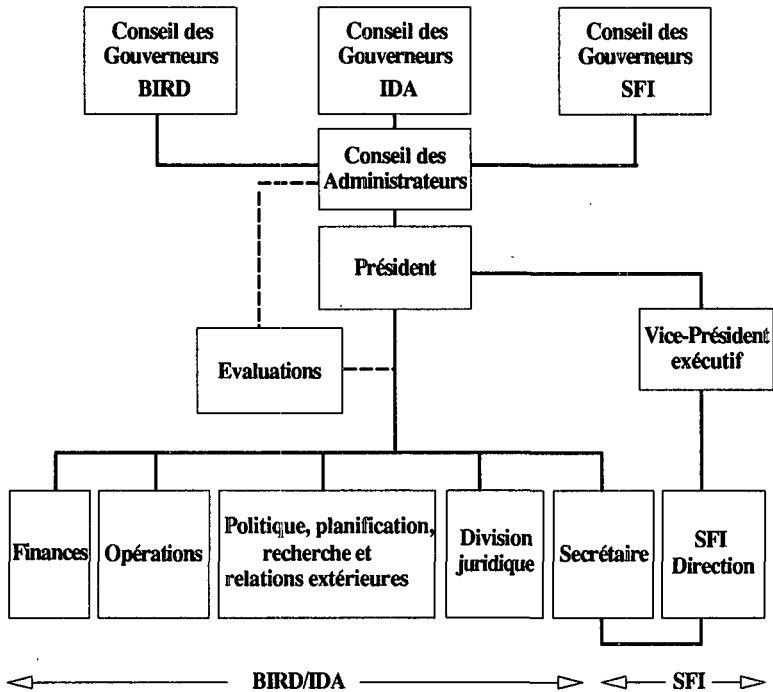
Conseil des Gouverneurs BIRD

Conseil des Gouverneurs IDA

Conseil des Gouverneurs SFI

Conseil des Administrateurs

Président

Vice-Président exécutif

Evaluations

Finances

Opérations

Politique, planification, recherche et relations extérieures

Division juridique

Secrétaire

SFI Direction

BIRD/IDA

SFI